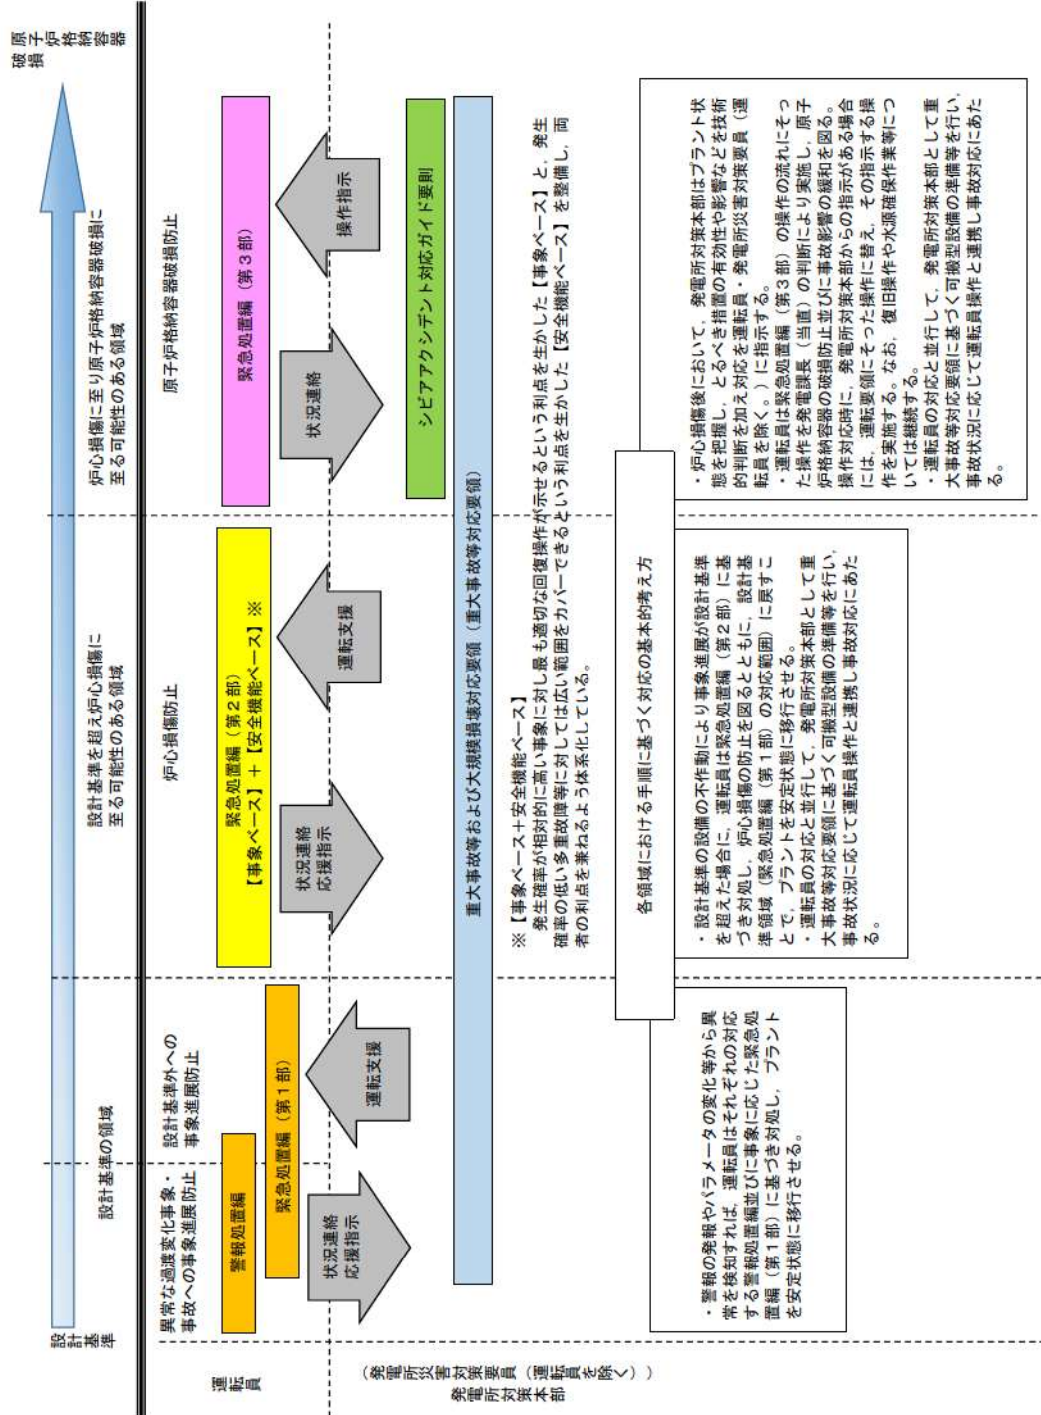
原子炉格納容器破損

炉心損傷に至り原子炉格納容器破損に至る可能性のある領域

設計基準を超え炉心損傷に至る可能性のある領域

設計基準の領域

設計基準

原子炉格納容器破損防止

炉心損傷防止

設計基準外への事象進展防止

異常な過渡変化事象・事故への事象進展防止

緊急処置編（第３部）

緊急処置編（第２部）
【事象ベース】＋【安全機能ベース】※

緊急処置編（第１部）

警報処置編

状況連絡

操作指示

運転支援

状況連絡
応援指示

運転支援

状況連絡
応援指示

シビアアクシデント対応ガイド要則

重大事故等および大規模損壊対応要領（重大事故等対応要領）

運転員

発電所対策本部
（発電所災害対策要員（運転員を除く））

※【事象ベース＋安全機能ベース】
発生確率が相対的に高い事象に対し最も適切な回復操作が示せるという利点を生かした【事象ベース】と、発生確率の低い多重故障等に対しては広い範囲をカバーできるという利点を生かした【安全機能ベース】を整備し、両者の利点を兼ね備えるよう体系化している。

各領域における手順に基づく対応の基本的考え方

・警報の発報やパラメータの変化等から異常を検知すれば、運転員はそれぞれの対応する警報処置編並びに事象に応じた緊急処置編（第１部）に基づき対処し、プラントを安定状態に移行させる。

・設計基準の設備の不作動により事象進展が設計基準を超えた場合に、運転員は緊急処置編（第２部）に基づき対処し、炉心損傷の防止を図るとともに、設計基準領域（緊急処置編（第１部）の対応範囲）に戻すことで、プラントを安定状態に移行させる。
・運転員の対応と並行して、発電所対策本部として重大事故等対応要領に基づく可搬型設備の準備等を行い、事故状況に応じて運転員操作と連携し事故対応にあたる。

・炉心損傷後において、発電所対策本部はプラント状態を把握し、とるべき措置の有効性や影響などを技術的判断を加え対応を運転員・発電所災害対策要員（運転員を除く。）に指示する。
・運転員は緊急処置編（第３部）の操作の流れにそった操作を発電課長（当直）の判断により実施し、原子炉格納容器の破損防止並びに事故影響の緩和を図る。操作対応時に、発電所対策本部からの指示がある場合には、運転要領にそった操作に替え、その指示する操作を実施する。なお、復旧操作や水源補保作業等については継続する。
・運転員の対応と並行して、発電所対策本部として重大事故等対応要領に基づく可搬型設備の準備等を行い、事故状況に応じて運転員操作と連携し事故対応にあたる。